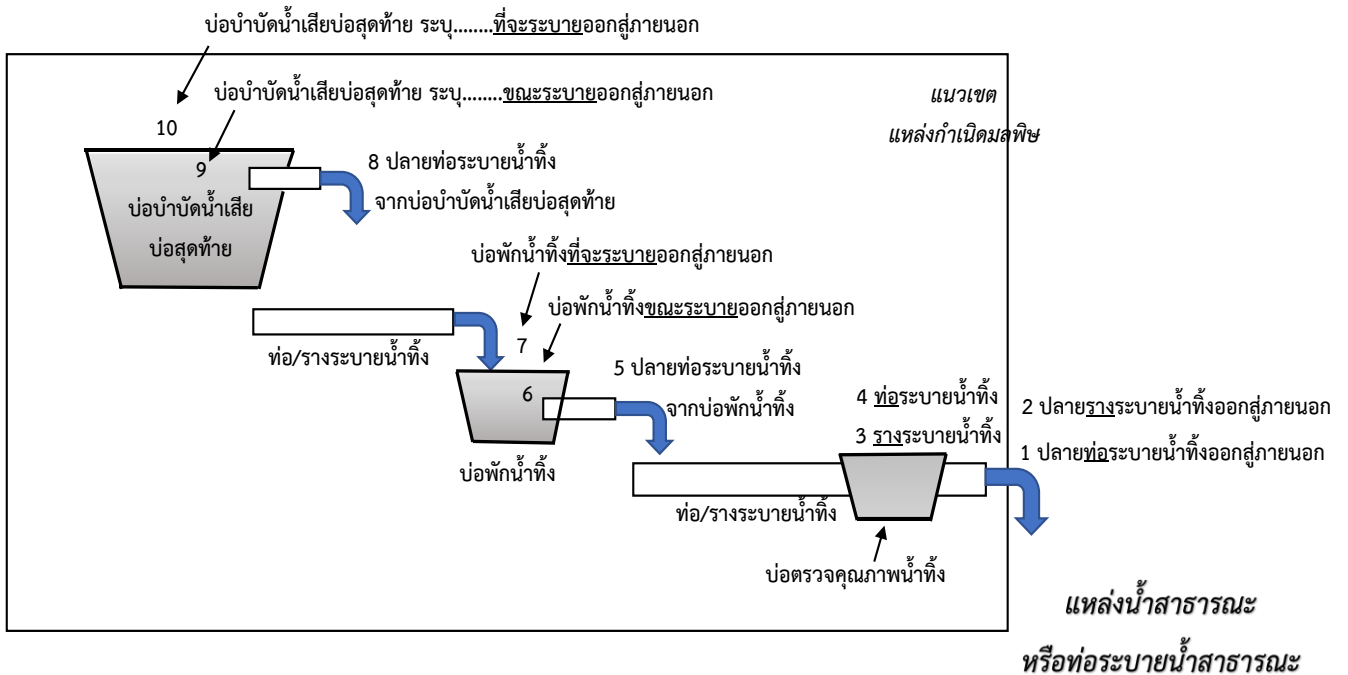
บ่อบำบัดน้ำเสียบ่อสุดท้าย ระบุ........ที่จะระบายออกสู่ภายนอก

10

บ่อบำบัดน้ำเสียบ่อสุดท้าย ระบุ........ขณะระบายออกสู่ภายนอก

แนวเขต
แหล่งกำเนิดมลพิษ

9
บ่อบำบัดน้ำเสีย
บ่อสุดท้าย

8 ปลายท่อระบายน้ำทิ้ง
จากบ่อบำบัดน้ำเสียบ่อสุดท้าย

บ่อพักน้ำทิ้งที่จะระบายออกสู่ภายนอก

บ่อพักน้ำทิ้งขณะระบายออกสู่ภายนอก

7

ท่อ/รางระบายน้ำทิ้ง

5 ปลายท่อระบายน้ำทิ้ง
จากบ่อพักน้ำทิ้ง

6

บ่อพักน้ำทิ้ง

4 ท่อระบายน้ำทิ้ง
3 รางระบายน้ำทิ้ง

2 ปลายรางระบายน้ำทิ้งออกสู่ภายนอก
1 ปลายท่อระบายน้ำทิ้งออกสู่ภายนอก

ท่อ/รางระบายน้ำทิ้ง

บ่อตรวจคุณภาพน้ำทิ้ง

แหล่งน้ำสาธารณะ
หรือท่อระบายน้ำสาธารณะ